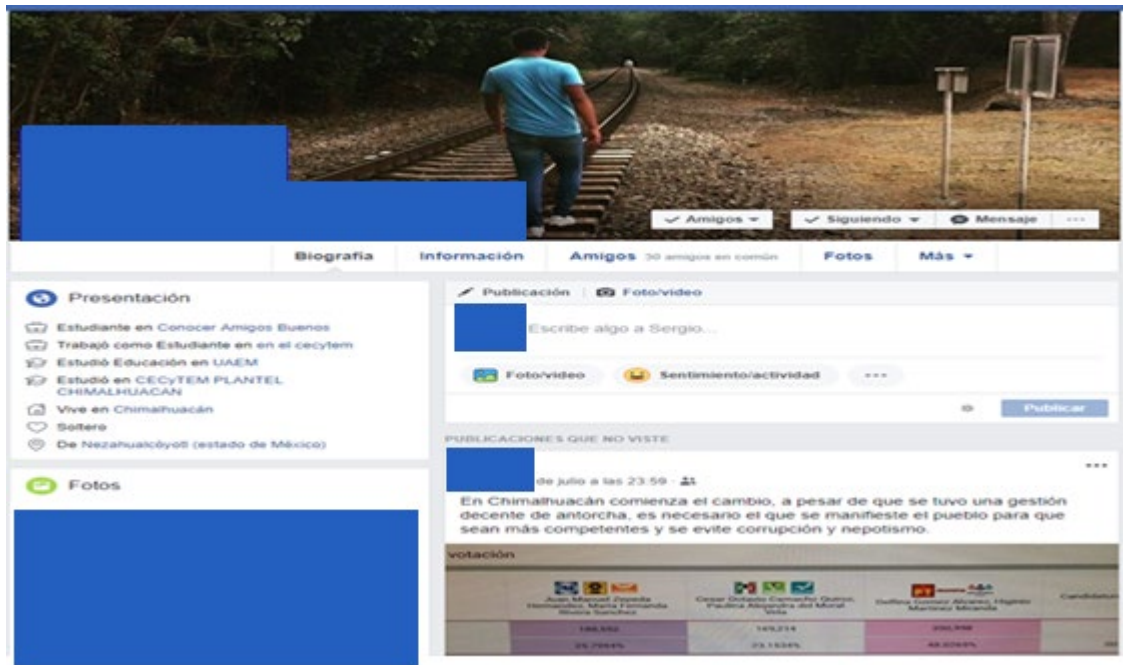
Amigos ▾ | Siguiendo ▾ | Mensaje | ···

Biografía | Información | Amigos 30 amigos en común | Fotos | Más ▾

Presentación

Estudiante en Conocer Amigos Buenos
Trabajó como Estudiante en en el cecytem
Estudió Educación en UAEM
Estudió en CECyTEM PLANTEL CHIMALHUACAN
Vive en Chimalhuacán
Soltero
De Nezahualcóyotl (estado de México)

Fotos

Publicación | Foto/video

Escribe algo a Sergio...

Foto/video | Sentimiento/actividad | ···

Publicar

PUBLICACIONES QUE NO VISTE

de julio a las 23:59

En Chimalhuacán comienza el cambio, a pesar de que se tuvo una gestión decente de antorcha, es necesario el que se manifieste el pueblo para que sean más competentes y se evite corrupción y nepotismo.

votación

Juan Manuel Zepeda Hernández, María Fernanda Rivera Sánchez | Cesar Dotado Camacho Quiroz, Paulina Alejandra del Moral Vela | Delfina Gómez Álvarez, Higinio Martínez Miranda | Candidatos

188,552 | 149,214 | 250,998
25.7984% | 23.1534% | 48.0294%